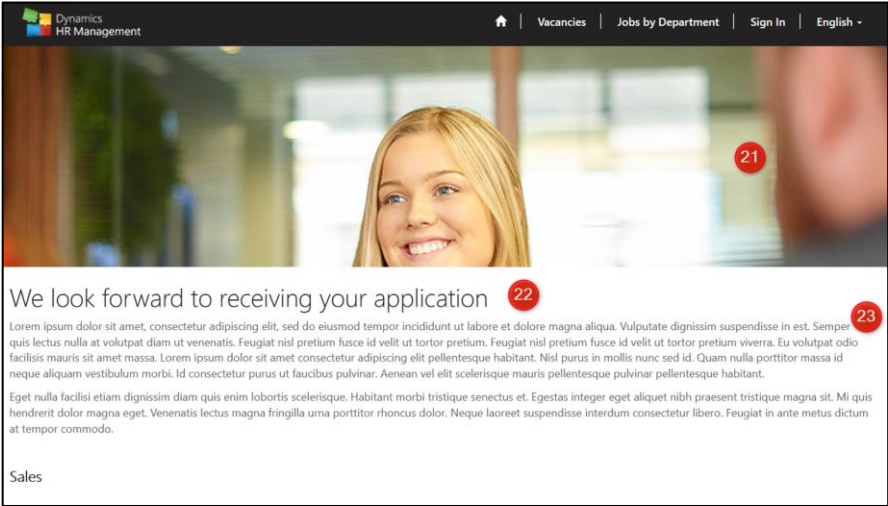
Dynamics
HR Management

Vacancies | Jobs by Department | Sign In | English

21

We look forward to receiving your application 22

23

Lorem ipsum dolor sit amet, consectetur adipiscing elit, sed do eiusmod tempor incididunt ut labore et dolore magna aliqua. Vulputate dignissim suspendisse in est. Semper quis lectus nulla at volutpat diam ut venenatis. Feugiat nisl pretium fusce id velit ut tortor pretium. Feugiat nisl pretium fusce id velit ut tortor pretium viverra. Eu volutpat odio facilisis mauris sit amet massa. Lorem ipsum dolor sit amet consectetur adipiscing elit pellentesque habitant. Nisl purus in mollis nunc sed id. Quam nulla porttitor massa id neque aliquam vestibulum morbi. Id consectetur purus ut faucibus pulvinar. Aenean vel elit scelerisque mauris pellentesque pulvinar pellentesque habitant.

Eget nulla facilisi etiam dignissim diam quis enim lobortis scelerisque. Habitant morbi tristique senectus et. Egestas integer eget aliquet nibh praesent tristique magna sit. Mi quis hendrerit dolor magna eget. Venenatis lectus magna fringilla urna porttitor rhoncus dolor. Neque laoreet suspendisse interdum consectetur libero. Feugiat in ante metus dictum at tempor commodo.

Sales